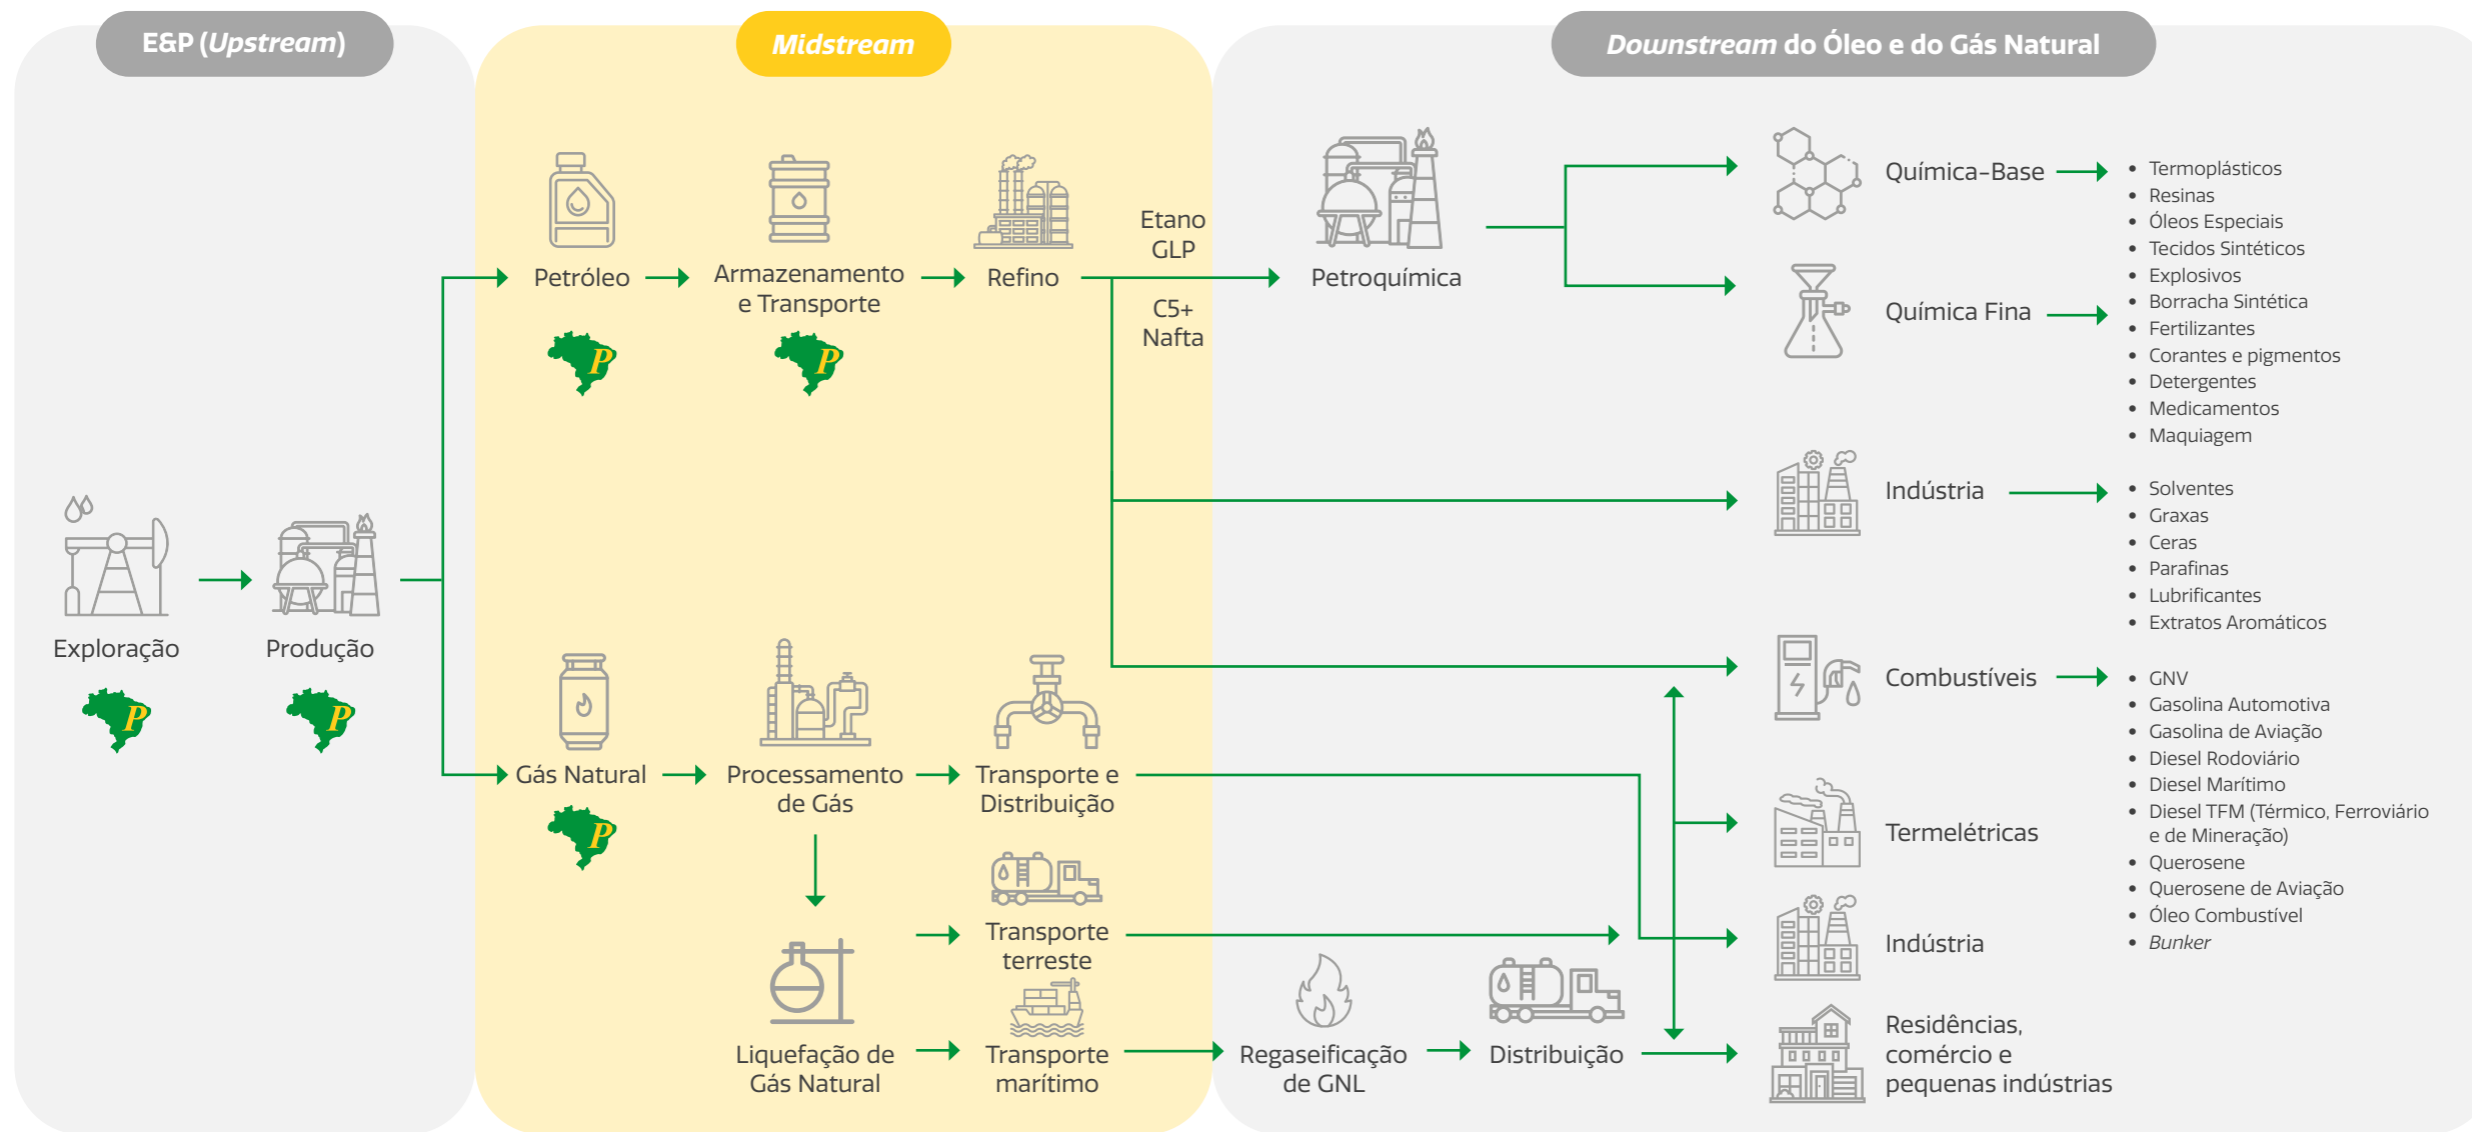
E&P (*Upstream*)

*Midstream*

*Downstream* do Óleo e do Gás Natural

Exploração

P

Produção

P

Petróleo

P

Armazenamento e Transporte

P

Refino

Etano
GLP

C5+
Nafta

Petroquímica

Química-Base

Química Fina

- Termoplásticos
- Resinas
- Óleos Especiais
- Tecidos Sintéticos
- Explosivos
- Borracha Sintética
- Fertilizantes
- Corantes e pigmentos
- Detergentes
- Medicamentos
- Maquiagem

Indústria

- Solventes
- Graxas
- Ceras
- Parafinas
- Lubrificantes
- Extratos Aromáticos

Combustíveis

- GNV
- Gasolina Automotiva
- Gasolina de Aviação
- Diesel Rodoviário
- Diesel Marítimo
- Diesel TFM (Térmico, Ferroviário e de Mineração)
- Querosene
- Querosene de Aviação
- Óleo Combustível
- *Bunker*

Gás Natural

P

Processamento de Gás

Transporte e Distribuição

Termelétricas

Transporte terreste

Indústria

Liquefação de Gás Natural

Transporte marítimo

Regaseificação de GNL

Distribuição

Residências, comércio e pequenas indústrias